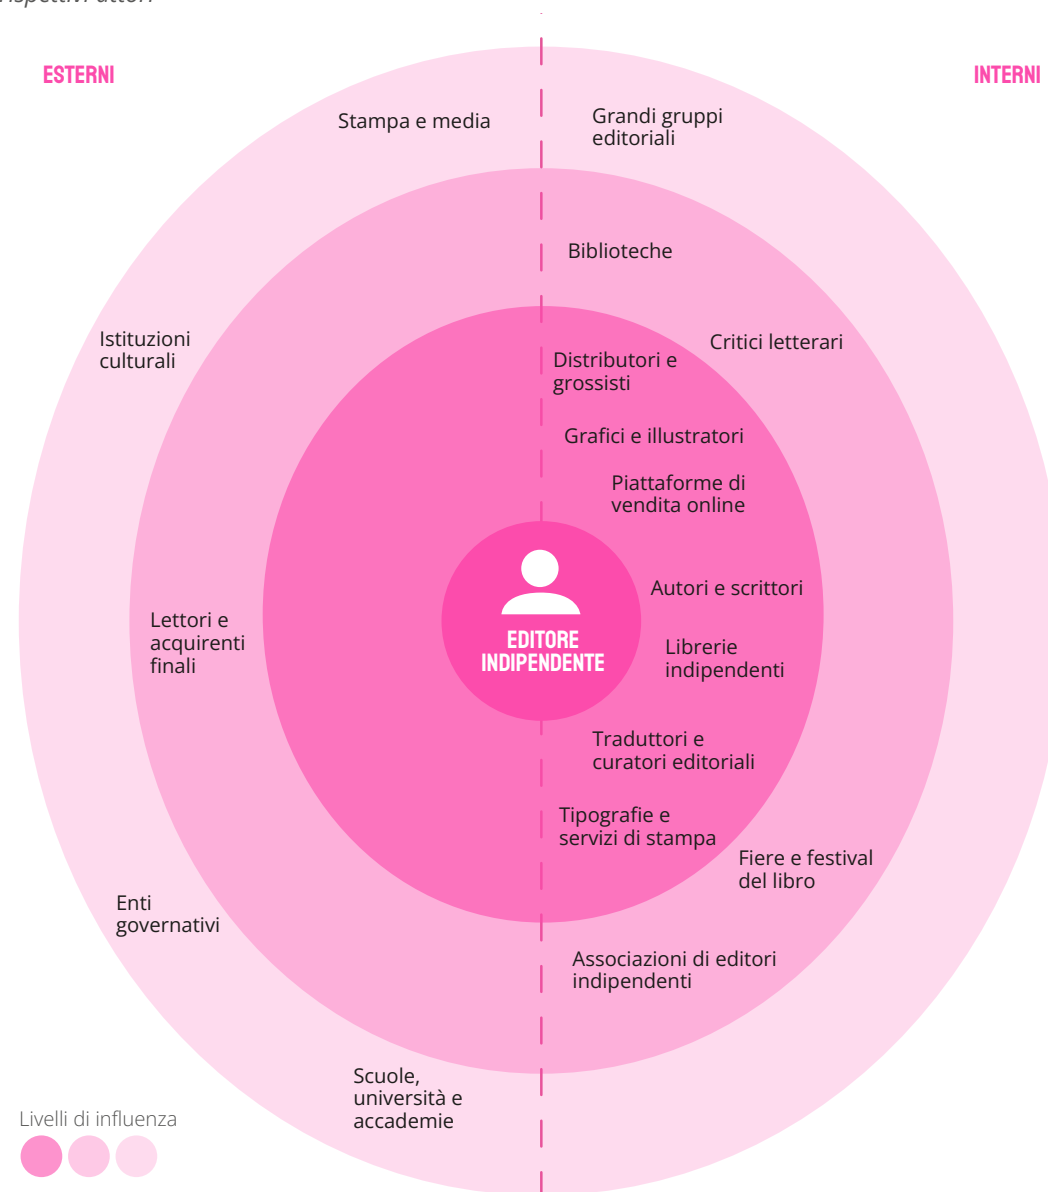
rispettivi attori

ESTERNI

INTERNI

Stampa e media

Grandi gruppi editoriali

Biblioteche

Istituzioni culturali

Critici letterari

Distributori e grossisti

Grafici e illustratori

Piattaforme di vendita online

EDITORE INDIPENDENTE

Autori e scrittori

Lettori e acquirenti finali

Librerie indipendenti

Traduttori e curatori editoriali

Tipografie e servizi di stampa

Fiere e festival del libro

Enti governativi

Associazioni di editori indipendenti

Scuole, università e accademie

Livelli di influenza